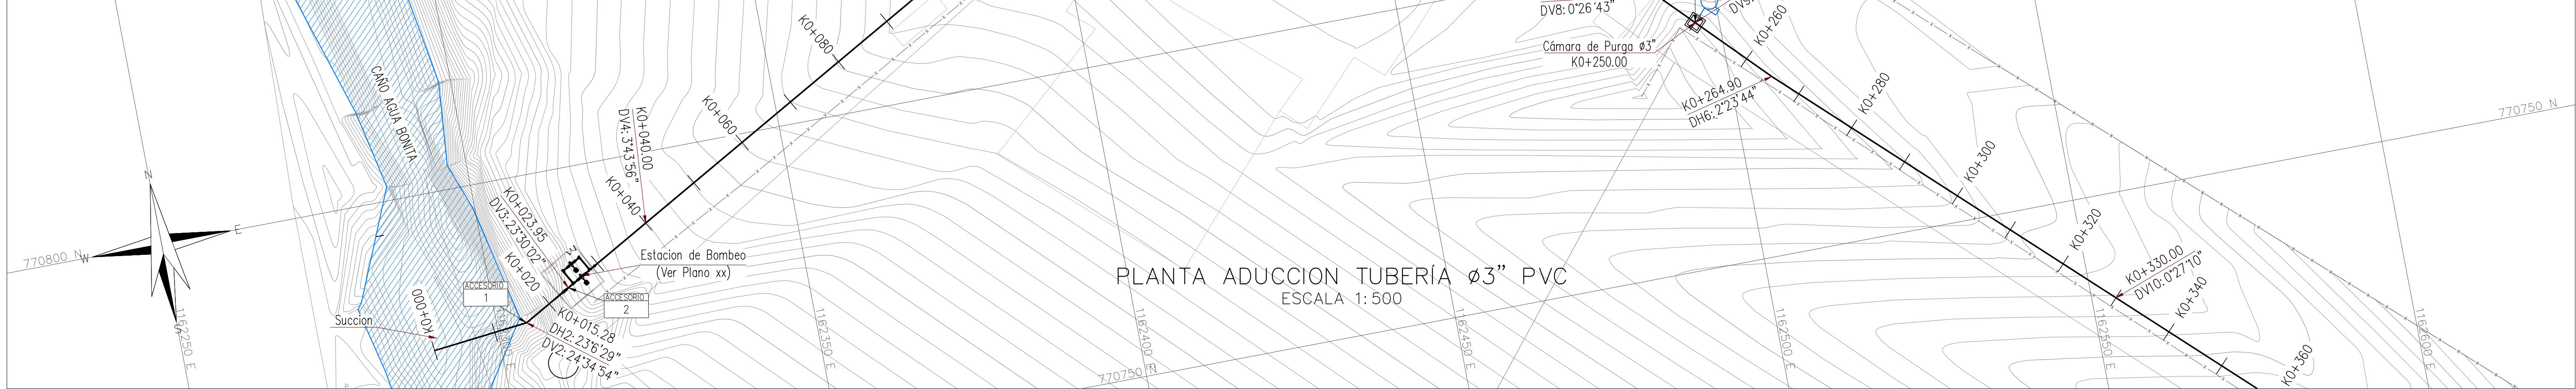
DV8:0°26'43"
DV9
Cámara de Purga ø3"
K0+250.00
K0+260
K0+264.90
DH6:2°23'44"
K0+280
770750 N
K0+300
K0+320
K0+330.00
DV10:0°27'10"
K0+340
K0+360
K0+080
K0+060
K0+040.00
DV4:3°43'56"
K0+040
CAÑO AGUA BONITA
N
E
770800 N
W
K0+023.95
DV3:23°30'02"
K0+020
Estacion de Bombeo
(Ver Plano xx)
ACCESORIO
1
ACCESORIO
2
000+0X
Succion
K0+015.28
DH2:23°6'29"
DV2:24°34'54"
1162250 E
1162350 E
1162400 E
1162450 E
1162500 E
1162550 E
1162600 E
770750 N
PLANTA ADUCCION TUBERÍA ø3" PVC
ESCALA 1:500